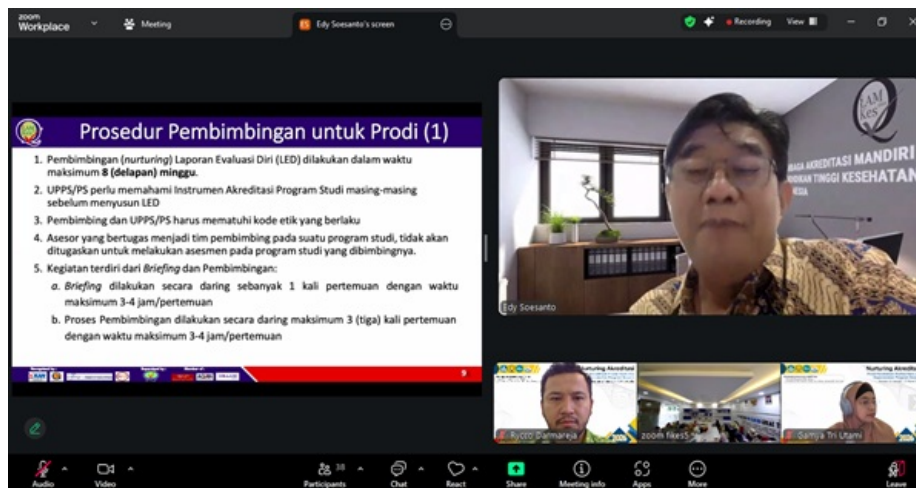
zoom Workplace

Meeting

Edy Soesanto's screen

Recording View

Prosedur Pembimbingan untuk Prodi (1)

1. Pembimbingan (nurturing) Laporan Evaluasi Diri (LED) dilakukan dalam waktu maksimum 8 (delapan) minggu.

2. UPPS/PS perlu memahami Instrumen Akreditasi Program Studi masing-masing sebelum menyusun LED

3. Pembimbing dan UPPS/PS harus mematuhi kode etik yang berlaku

4. Asesor yang bertugas menjadi tim pembimbing pada suatu program studi, tidak akan ditugaskan untuk melakukan asesmen pada program studi yang dibimbingnya.

5. Kegiatan terdiri dari Briefing dan Pembimbingan:

a. Briefing dilakukan secara daring sebanyak 1 kali pertemuan dengan waktu maksimum 3-4 jam/pertemuan

b. Proses Pembimbingan dilakukan secara daring maksimum 3 (tiga) kali pertemuan dengan waktu maksimum 3-4 jam/pertemuan

9

LAM KES

LEMBAGA AKREDITASI MANDIRI PENDIDIKAN TINGGI KESEHATAN

Edy Soesanto

Nurturing Akreditasi

Rycco Darmareja

zoom fikes

Nurturing Akredi

Ganiya Tri Utami

Audio Video Participants 38 Chat React Share Meeting info Apps More Leave